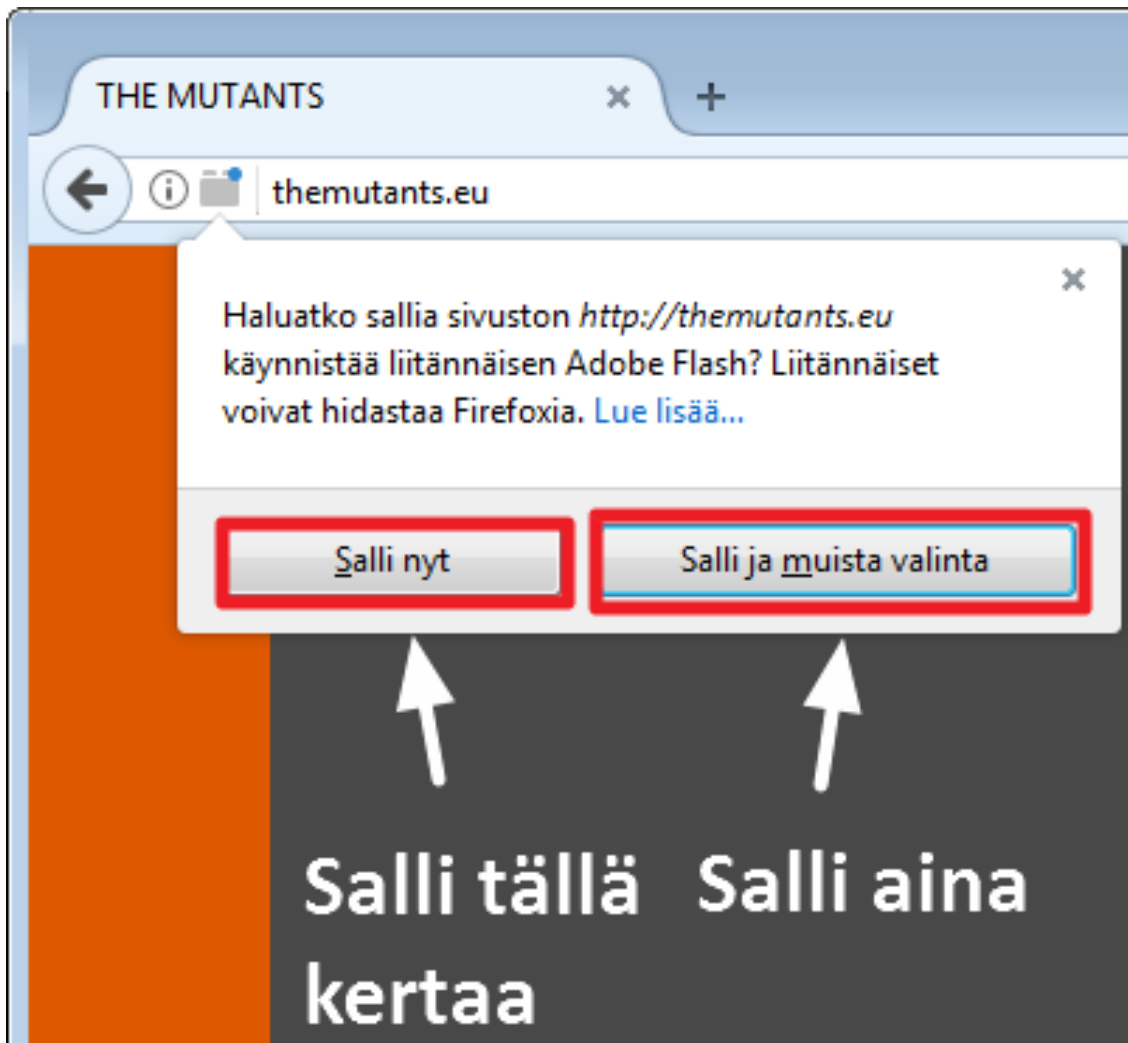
THE MUTANTS ×
+

themutants.eu

×

Haluatko sallia sivuston *http://themutants.eu* käynnistää liitännäisen Adobe Flash? Liitännäiset voivat hidastaa Firefoxia. Lue lisää...

Salli nyt

Salli ja muista valinta

Salli tällä kertaa

Salli aina